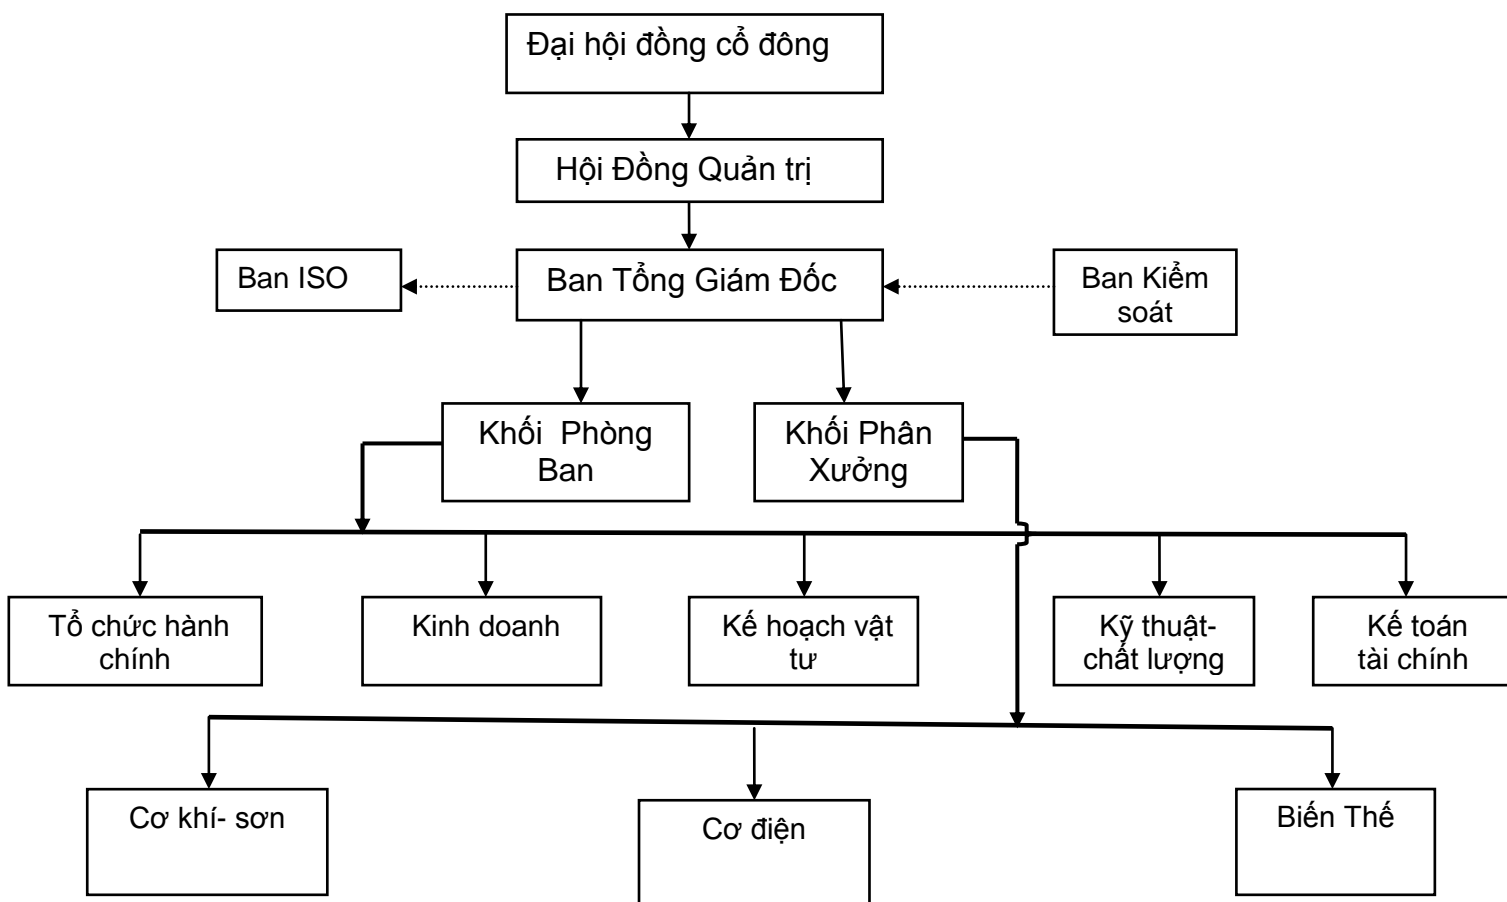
Đại hội đồng cổ đông

Hội Đồng Quản trị

Ban ISO

Ban Tổng Giám Đốc

Ban Kiểm soát

Khối Phòng Ban

Khối Phân Xưởng

Tổ chức hành chính

Kinh doanh

Kế hoạch vật tư

Kỹ thuật-chất lượng

Kế toán tài chính

Cơ khí- sơn

Cơ điện

Biến Thế